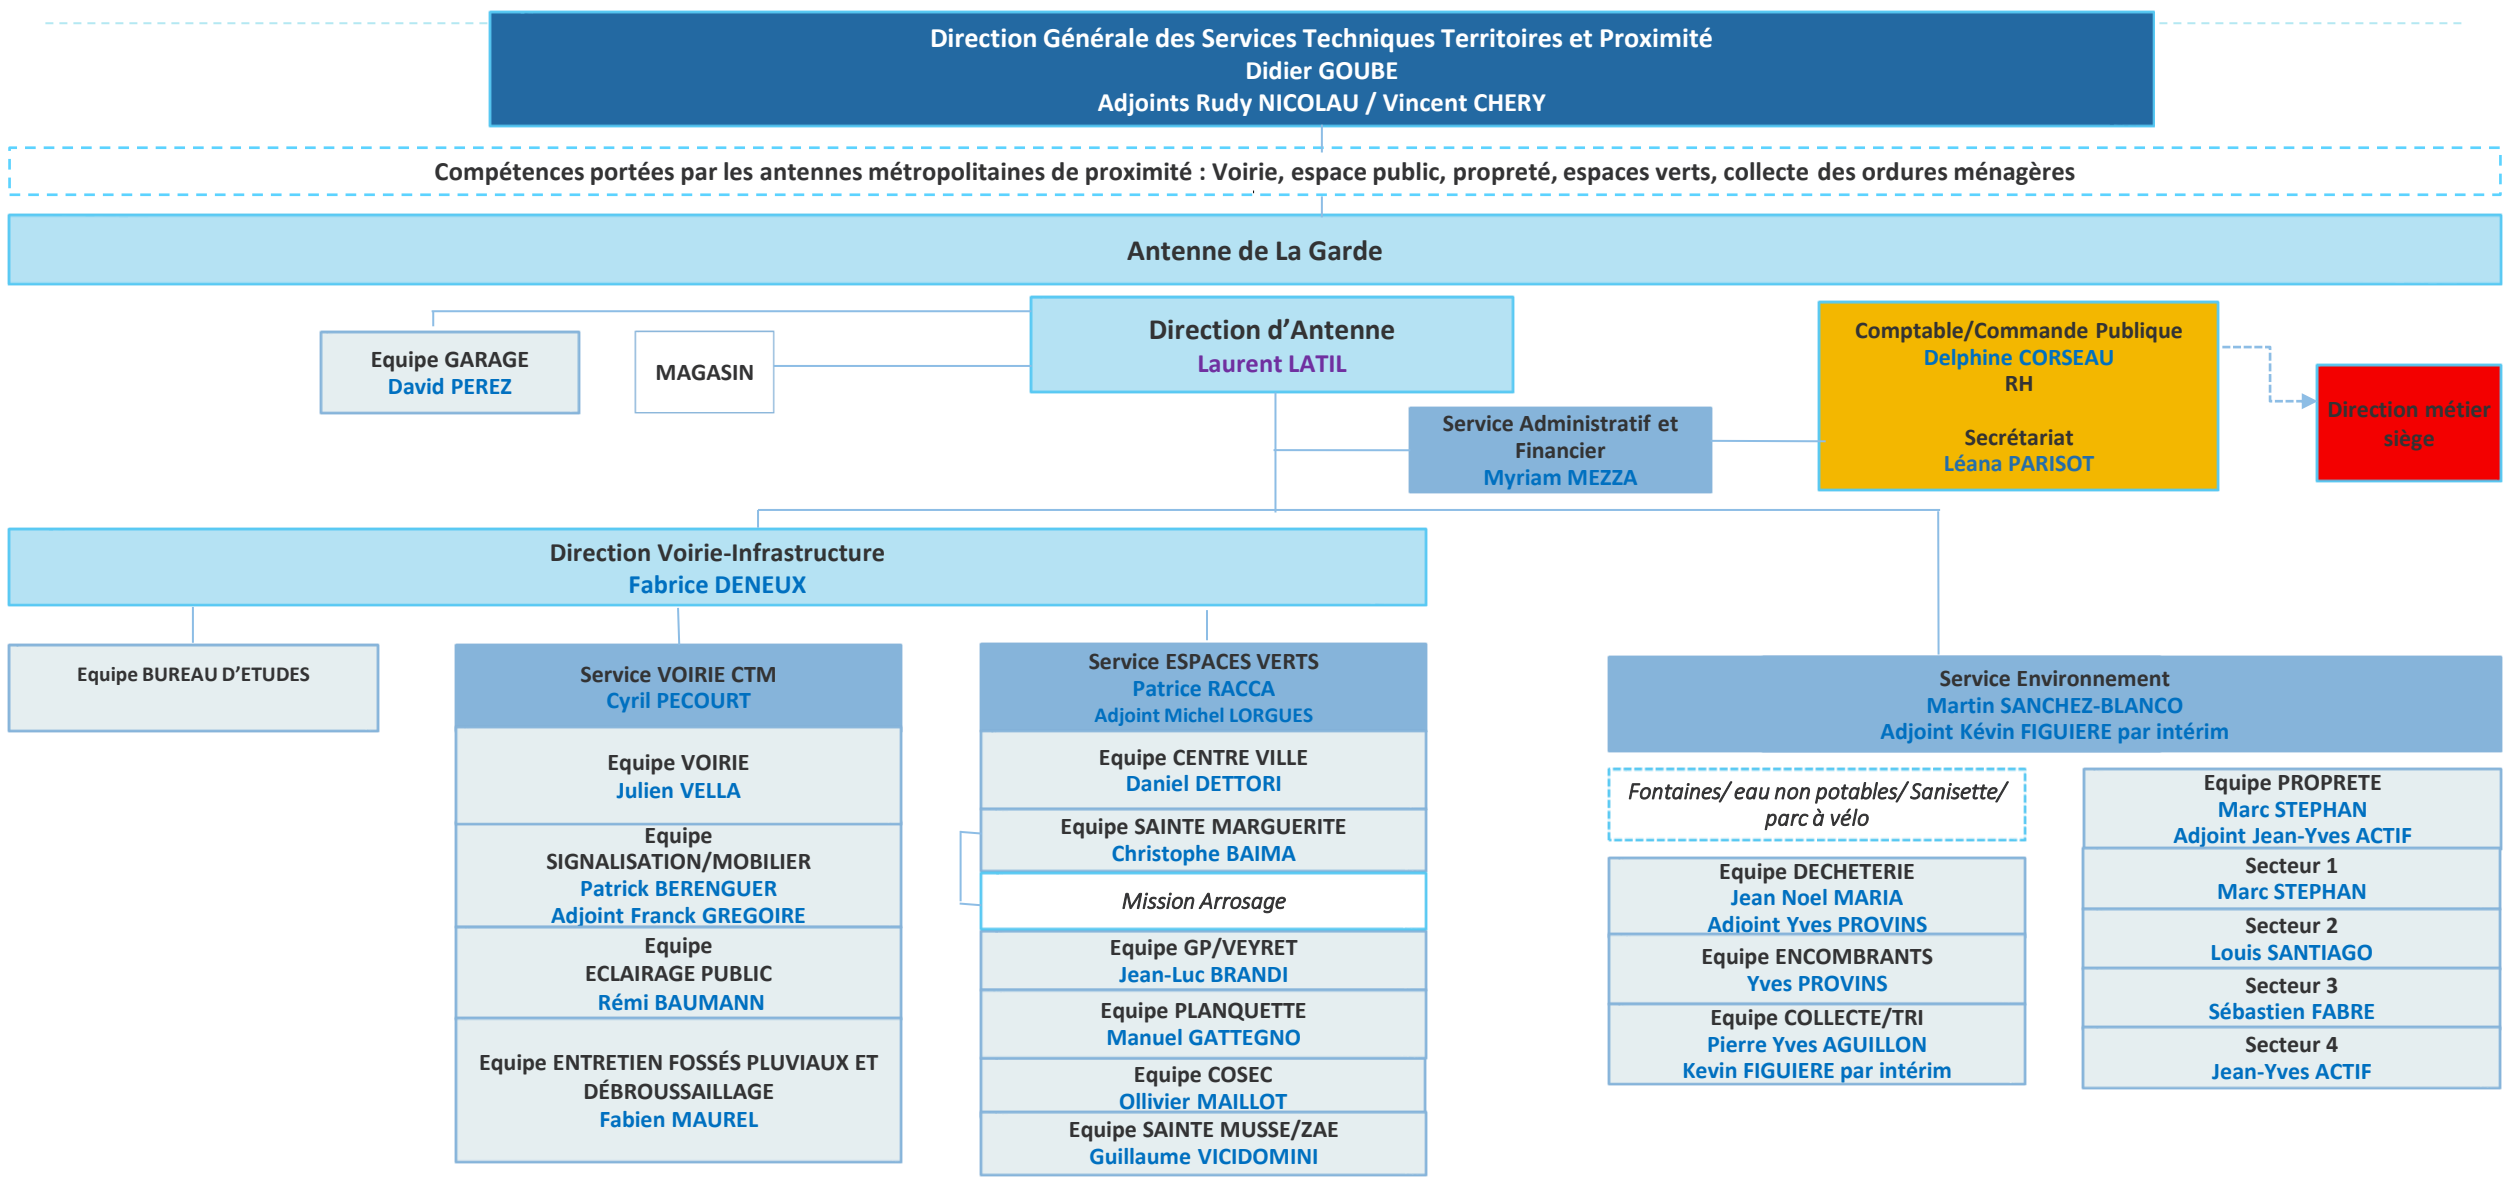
Direction Générale des Services Techniques Territoires et Proximité
Didier GOUBE
Adjoints Rudy NICOLAU / Vincent CHERY

Compétences portées par les antennes métropolitaines de proximité : Voirie, espace public, propreté, espaces verts, collecte des ordures ménagères

Antenne de La Garde

Equipe GARAGE
David PEREZ

MAGASIN

Direction d'Antenne
Laurent LATIL

Comptable/Commande Publique
Delphine CORSEAU
RH

Secrétariat
Léana PARISOT

Direction métier siège

Service Administratif et Financier
Myriam MEZZA

Direction Voirie-Infrastructure
Fabrice DENEUX

Equipe BUREAU D'ETUDES

Service VOIRIE CTM
Cyril PECOURT

Equipe VOIRIE
Julien VELLA

Equipe SIGNALISATION/MOBILIER
Patrick BERENGUER
Adjoint Franck GREGOIRE

Equipe ECLAIRAGE PUBLIC
Rémi BAUMANN

Equipe ENTRETIEN FOSSÉS PLUVIAUX ET DÉBROUSSAILLAGE
Fabien MAUREL

Service ESPACES VERTS
Patrice RACCA
Adjoint Michel LORGUES

Equipe CENTRE VILLE
Daniel DETTORI

Equipe SAINTE MARGUERITE
Christophe BAIMA

Mission Arrosage

Equipe GP/VEYRET
Jean-Luc BRANDI

Equipe PLANQUETTE
Manuel GATTEGNO

Equipe COSEC
Ollivier MAILLOT

Equipe SAINTE MUSSE/ZAE
Guillaume VICIDOMINI

Service Environnement
Martin SANCHEZ-BLANCO
Adjoint Kévin FIGUIERE par intérim

Fontaines/ eau non potables/ Sanisette/ parc à vélo

Equipe DECHETERIE
Jean Noel MARIA
Adjoint Yves PROVINS

Equipe ENCOMBRANTS
Yves PROVINS

Equipe COLLECTE/TRI
Pierre Yves AGUILLON
Kevin FIGUIERE par intérim

Equipe PROPRETE
Marc STEPHAN
Adjoint Jean-Yves ACTIF

Secteur 1
Marc STEPHAN

Secteur 2
Louis SANTIAGO

Secteur 3
Sébastien FABRE

Secteur 4
Jean-Yves ACTIF